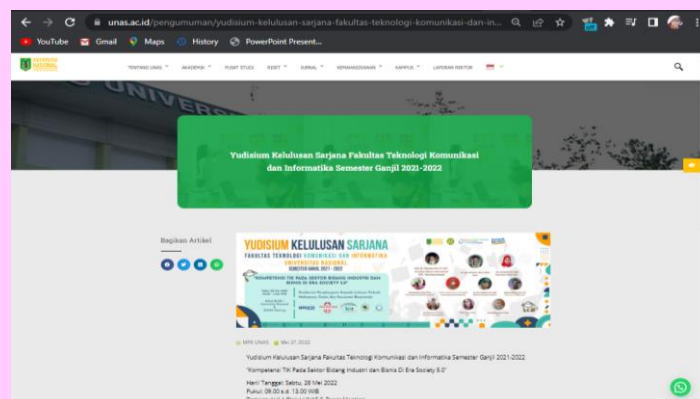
unas.ac.id/pengumuman/yudisium-kelulusan-sarjana-fakultas-teknologi-komunikasi-dan-in...

YouTube Gmail Maps History PowerPoint Present...

UNIVERSITAS NASIONAL

TENTANG UNAS AKADEMIK PUSAT STUDI RISET JURNAL KEMAHASISWAAN KAMPUS LAPORAN REKTOR

UNIVERS

Yudisium Kelulusan Sarjana Fakultas Teknologi Komunikasi dan Informatika Semester Ganjil 2021-2022

Bagikan Artikel

YUDISIUM KELULUSAN SARJANA
FAKULTAS TEKNOLOGI KOMUNIKASI DAN INFORMATIKA
UNIVERSITAS NASIONAL
SEMESTER GANJIL 2021 - 2022
"KOMPETENSI TIK PADA SEKTOR BIDANG INDUSTRI DAN BISNIS DI ERA SOCIETY 5.0"

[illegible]

MPR UNAS Mei 27, 2022

Yudisium Kelulusan Sarjana Fakultas Teknologi Komunikasi dan Informatika Semester Ganjil 2021-2022

"Kompetensi TIK Pada Sektor Bidang Industri dan Bisnis Di Era Society 5.0"

Hari/ Tanggal: Sabtu, 28 Mei 2022
Pukul: 08.00 s.d. 13.00 WIB
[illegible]